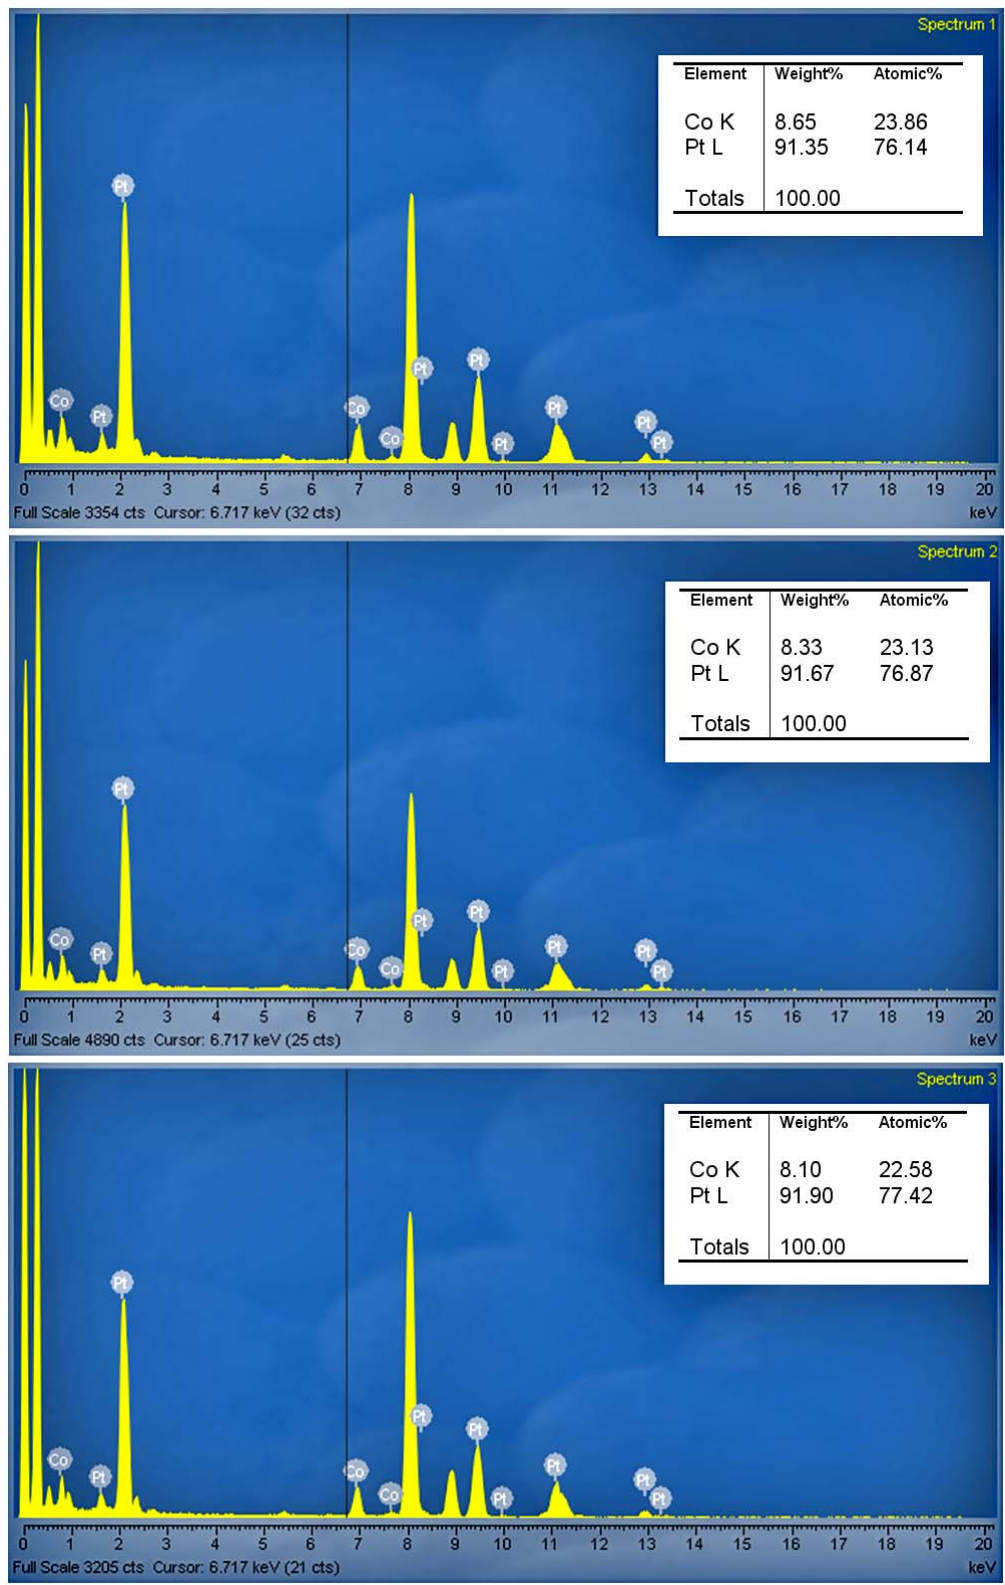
Spectrum 1

| Element | Weight% | Atomic% |
|---|---|---|
| Co K | 8.65 | 23.86 |
| Pt L | 91.35 | 76.14 |
| Totals | 100.00 | |

Pt
Co
Pt
Co
Co
Pt
Pt
Pt
Pt
Pt
Pt

0 1 2 3 4 5 6 7 8 9 10 11 12 13 14 15 16 17 18 19 20
Full Scale 3354 cts Cursor: 6.717 keV (32 cts) keV

Spectrum 2

| Element | Weight% | Atomic% |
|---|---|---|
| Co K | 8.33 | 23.13 |
| Pt L | 91.67 | 76.87 |
| Totals | 100.00 | |

Pt
Co
Pt
Co
Co
Pt
Pt
Pt
Pt
Pt
Pt

0 1 2 3 4 5 6 7 8 9 10 11 12 13 14 15 16 17 18 19 20
Full Scale 4890 cts Cursor: 6.717 keV (25 cts) keV

Spectrum 3

| Element | Weight% | Atomic% |
|---|---|---|
| Co K | 8.10 | 22.58 |
| Pt L | 91.90 | 77.42 |
| Totals | 100.00 | |

Pt
Co
Pt
Co
Co
Pt
Pt
Pt
Pt
Pt
Pt

0 1 2 3 4 5 6 7 8 9 10 11 12 13 14 15 16 17 18 19 20
Full Scale 3205 cts Cursor: 6.717 keV (21 cts) keV